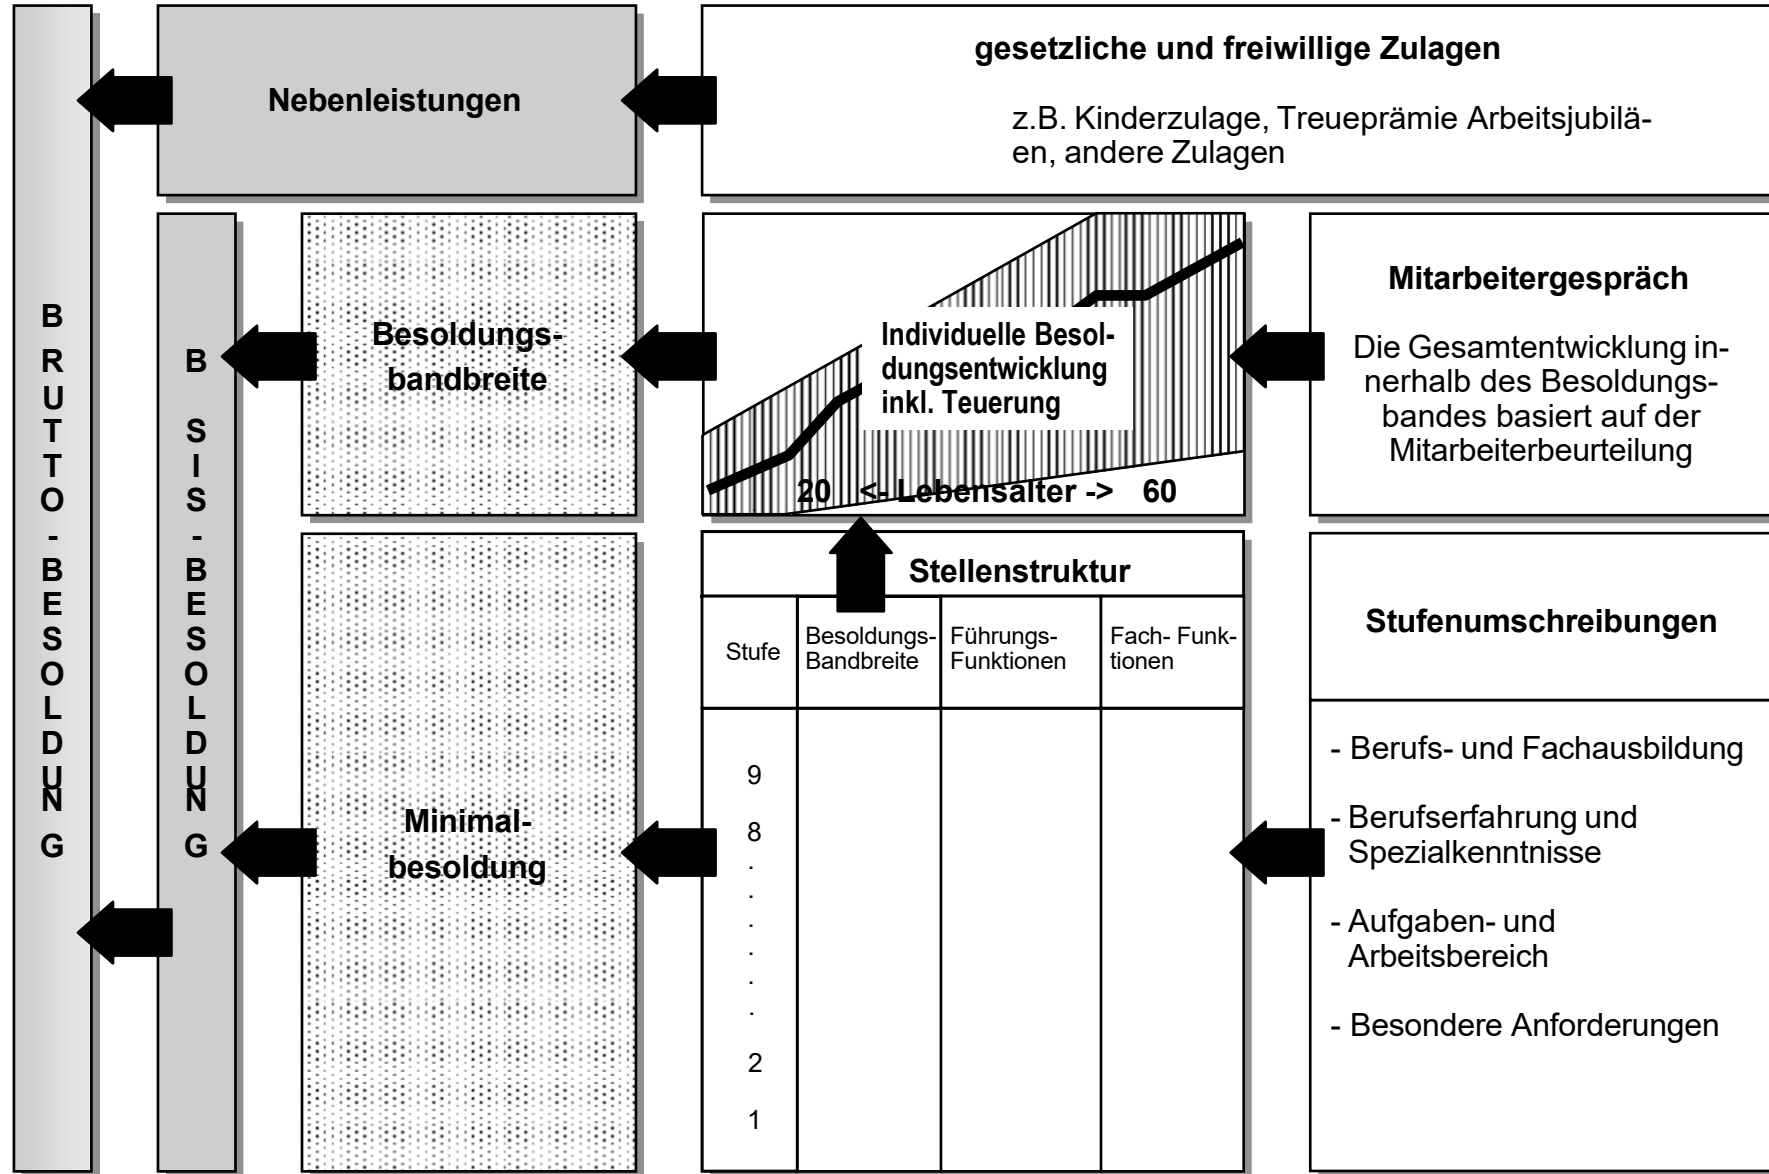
BRUTTO-BESOLDUNG

BSIS-BESOLDUNG

Nebenleistungen

gesetzliche und freiwillige Zulagen

z.B. Kinderzulage, Treueprämie Arbeitsjubiläen, andere Zulagen

Besoldungsbandbreite

Individuelle Besoldungsentwicklung inkl. Teuerung

20 <- Lebensalter -> 60

Mitarbeitergespräch

Die Gesamtentwicklung innerhalb des Besoldungsbandes basiert auf der Mitarbeiterbeurteilung

Minimalbesoldung

Stellenstruktur

| Stufe | Besoldungs-Bandbreite | Führungs-Funktionen | Fach- Funktionen |
|---|---|---|---|
| 9 8 . . . . . . 2 1 | | | |

Stufenumschreibungen

- Berufs- und Fachausbildung

- Berufserfahrung und Spezialkenntnisse

- Aufgaben- und Arbeitsbereich

- Besondere Anforderungen